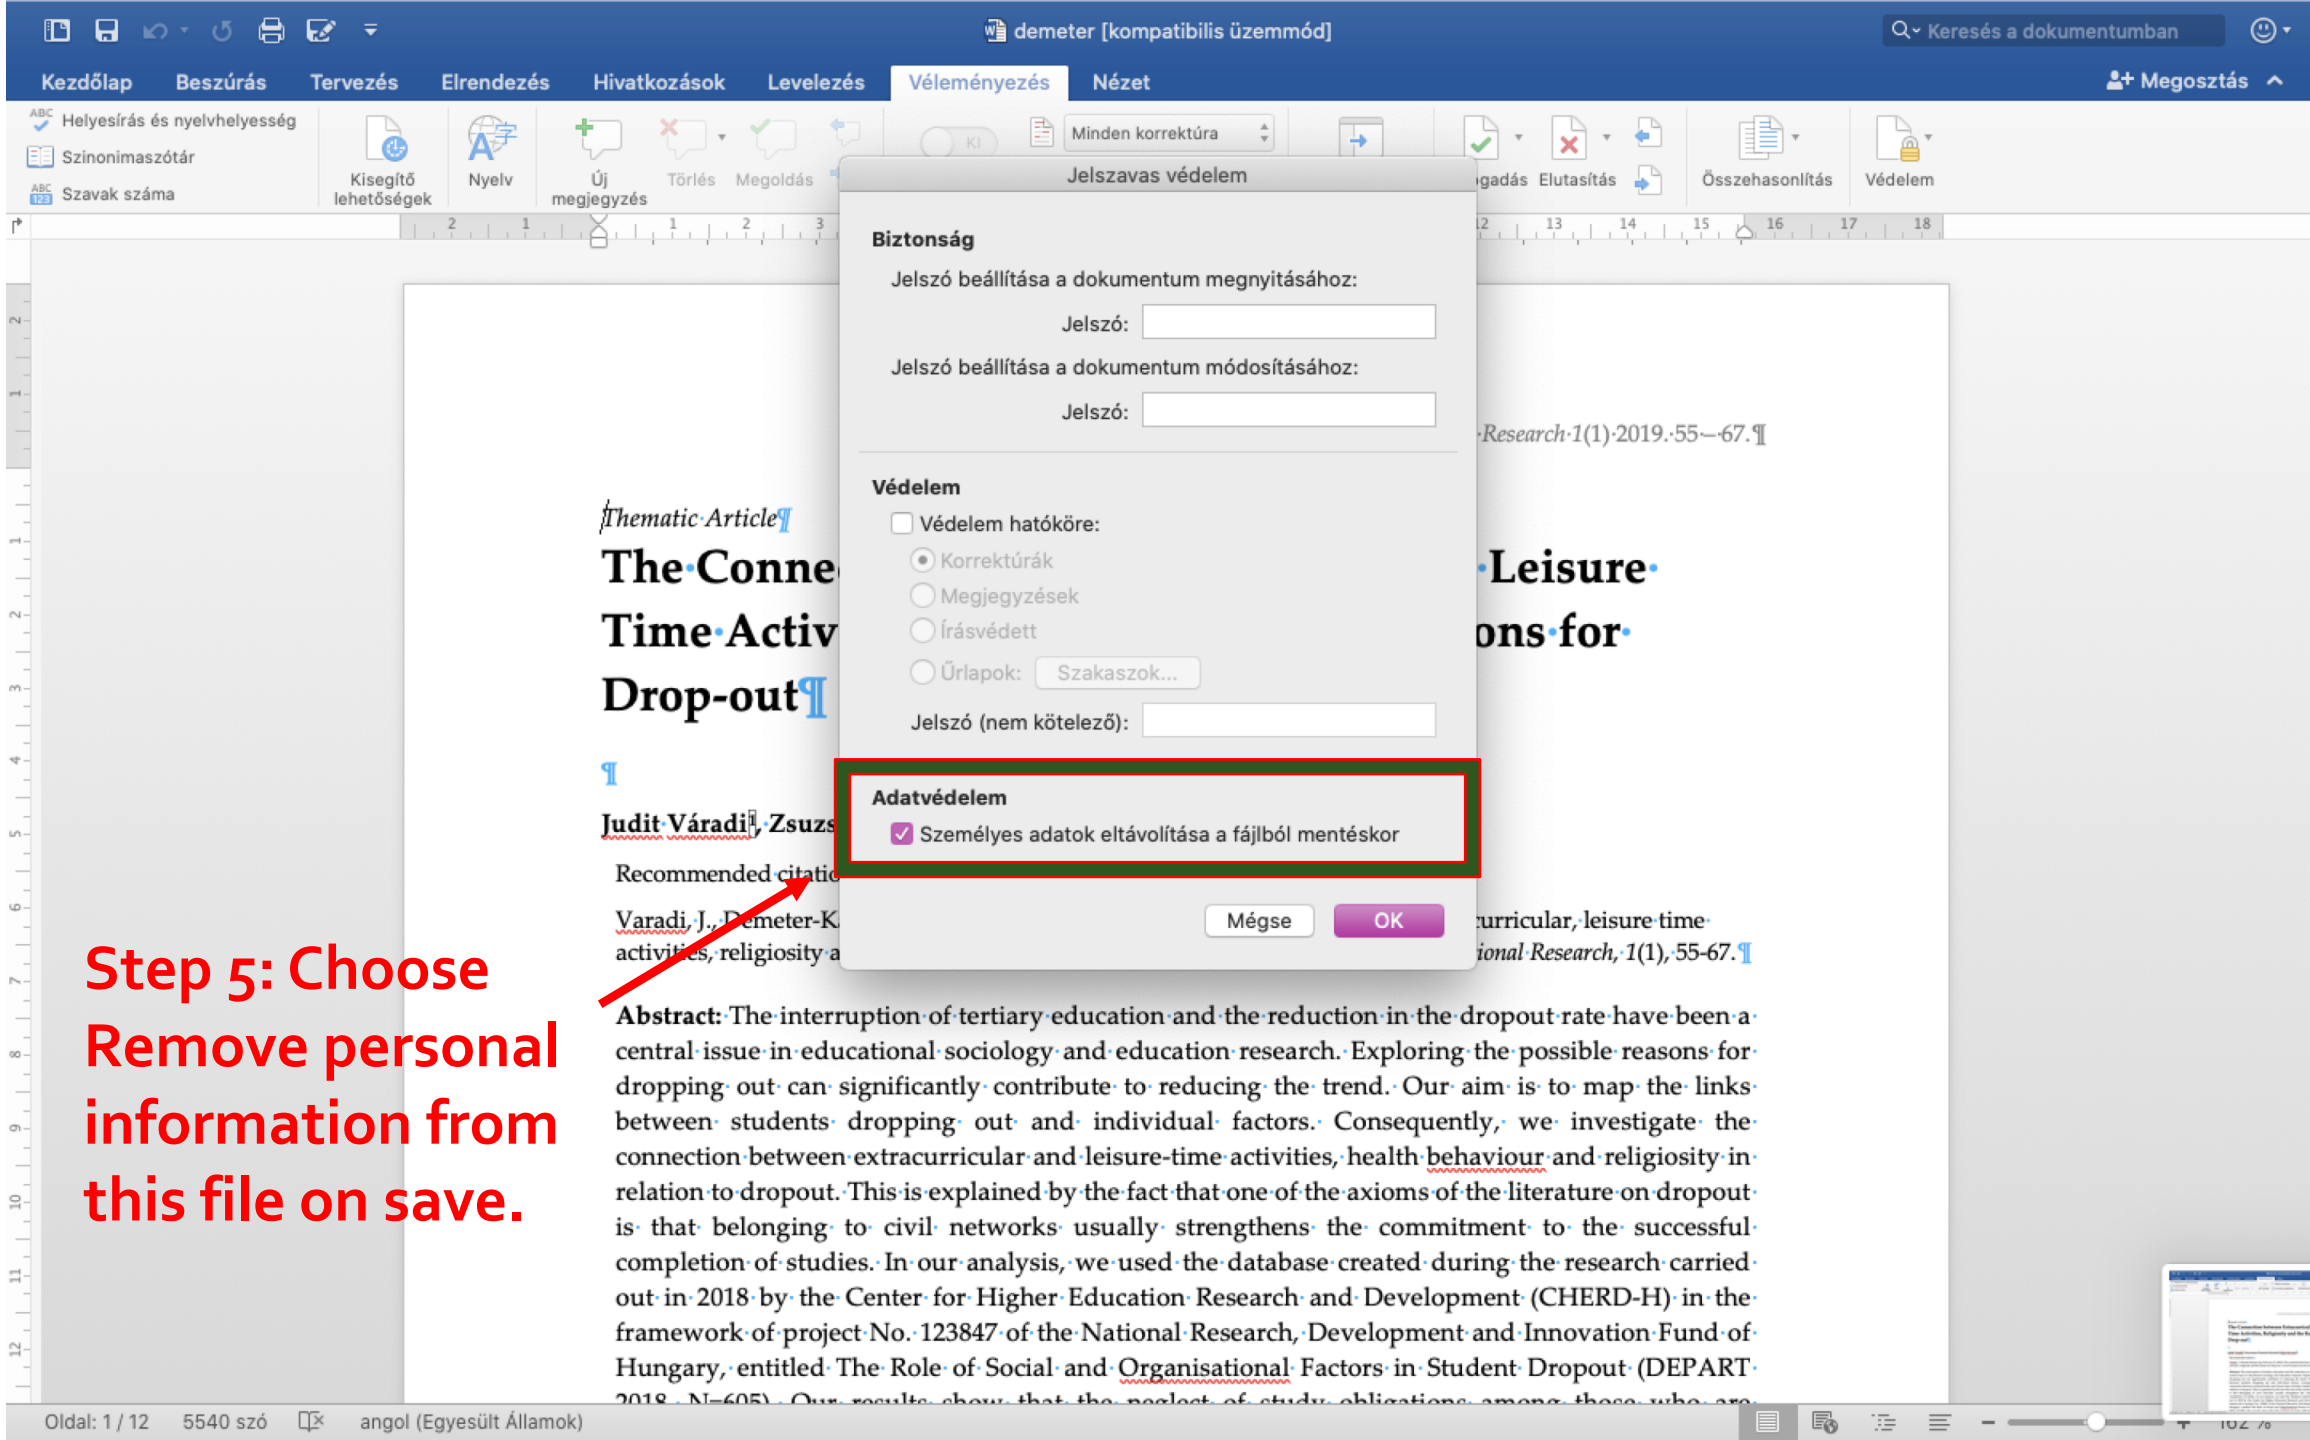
demeter [kompatibilis üzemmód]

Keresés a dokumentumban

Kezdőlap Beszúrás Tervezés Elrendezés Hivatkozások Levelezés Véleményezés Nézet

Megosztás

Helyesírás és nyelvhelyesség
Szinonimaszótár
Szavak száma

Kisegítő lehetőségek
Nyelv
Új megjegyzés
Törlés
Megoldás
Minden korrektúra
gadás
Elutasítás
Összehasonlítás
Védelem

Jelszavas védelem

Biztonság

Jelszó beállítása a dokumentum megnyitásához:

Jelszó:

Jelszó beállítása a dokumentum módosításához:

Jelszó:

Védelem

Védelem hatóköre:

Korrektúrák

Megjegyzések

Írásvédett

Űrlapok: Szakaszok...

Jelszó (nem kötelező):

Adatvédelem

Személyes adatok eltávolítása a fájlból mentéskor

Mégse OK

Research 1(1) 2019. 55–67.

Thematic Article

The Conne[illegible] Leisure Time Activ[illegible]ons for Drop-out

Judit Váradi, Zsuzs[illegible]

Recommended citatio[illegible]

Varadi, J., Demeter-K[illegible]urricular, leisure time activities, religiosity a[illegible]ional Research, 1(1), 55-67.

Step 5: Choose Remove personal information from this file on save.

Abstract: The interruption of tertiary education and the reduction in the dropout rate have been a central issue in educational sociology and education research. Exploring the possible reasons for dropping out can significantly contribute to reducing the trend. Our aim is to map the links between students dropping out and individual factors. Consequently, we investigate the connection between extracurricular and leisure-time activities, health behaviour and religiosity in relation to dropout. This is explained by the fact that one of the axioms of the literature on dropout is that belonging to civil networks usually strengthens the commitment to the successful completion of studies. In our analysis, we used the database created during the research carried out in 2018 by the Center for Higher Education Research and Development (CHERD-H) in the framework of project No. 123847 of the National Research, Development and Innovation Fund of Hungary, entitled The Role of Social and Organisational Factors in Student Dropout (DEPART 2018, N=605). Our results show that the neglect of study obligations among those who are

Oldal: 1 / 12 5540 szó angol (Egyesült Államok)